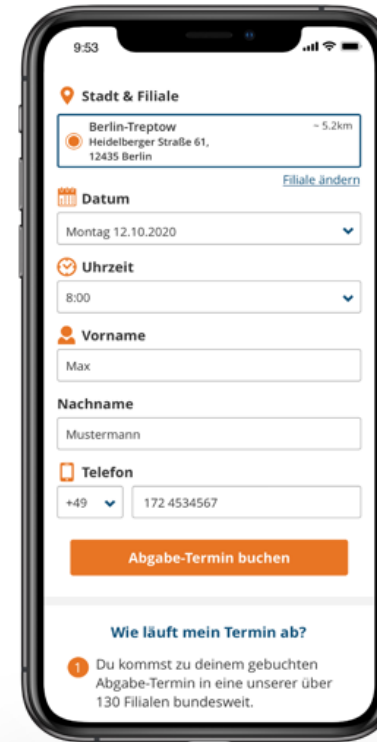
9:53

Stadt & Filiale

Berlin-Treptow
Heidelberger Straße 61,
12435 Berlin
~ 5.2km

Filiale ändern

Datum

Montag 12.10.2020

Uhrzeit

8:00

Vorname

Max

Nachname

Mustermann

Telefon

+49

172 4534567

Abgabe-Termin buchen

Wie läuft mein Termin ab?

1 Du kommst zu deinem gebuchten Abgabe-Termin in eine unserer über 130 Filialen bundesweit.